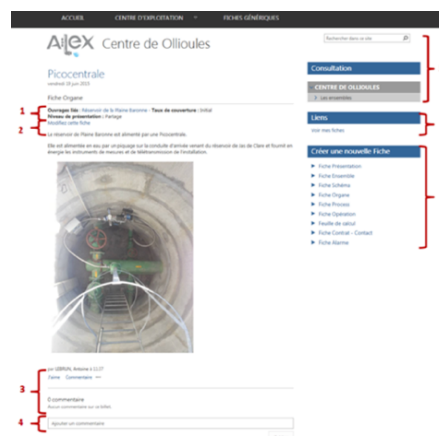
ACCUEIL CENTRE D'EXPLOITATION FICHES GÉNÉRIQUES

AlEX Centre de Ollioules

Rechercher dans ce site

Picocentrale
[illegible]

Fiche Organe

1 Ouvrage lié : Réservoir de la Plaine Baronne · Taux de couverture : Initial
Niveau de présentation : Partage
2 Modifier cette fiche

Le réservoir de Plaine Baronne est alimenté par une Picocentrale.

Elle est alimentée en eau par un piquage sur la conduite d'amenée venant du réservoir de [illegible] et fournit en énergie les instruments de mesures et de télétransmission de l'installation.

3 par LEBRUN, Antoine à 11:37
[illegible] Commentaire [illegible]

0 commentaire
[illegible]

4 Ajouter un commentaire

Consultation

CENTRE DE OLLIOULES
Les ensembles

Liens
Voir mes fiches

Créer une nouvelle Fiche
Fiche Présentation
Fiche Ensemble
Fiche Schéma
Fiche Organe
Fiche Process
Fiche Opération
Feuille de calcul
Fiche Contrat – Contact
Fiche Alarme